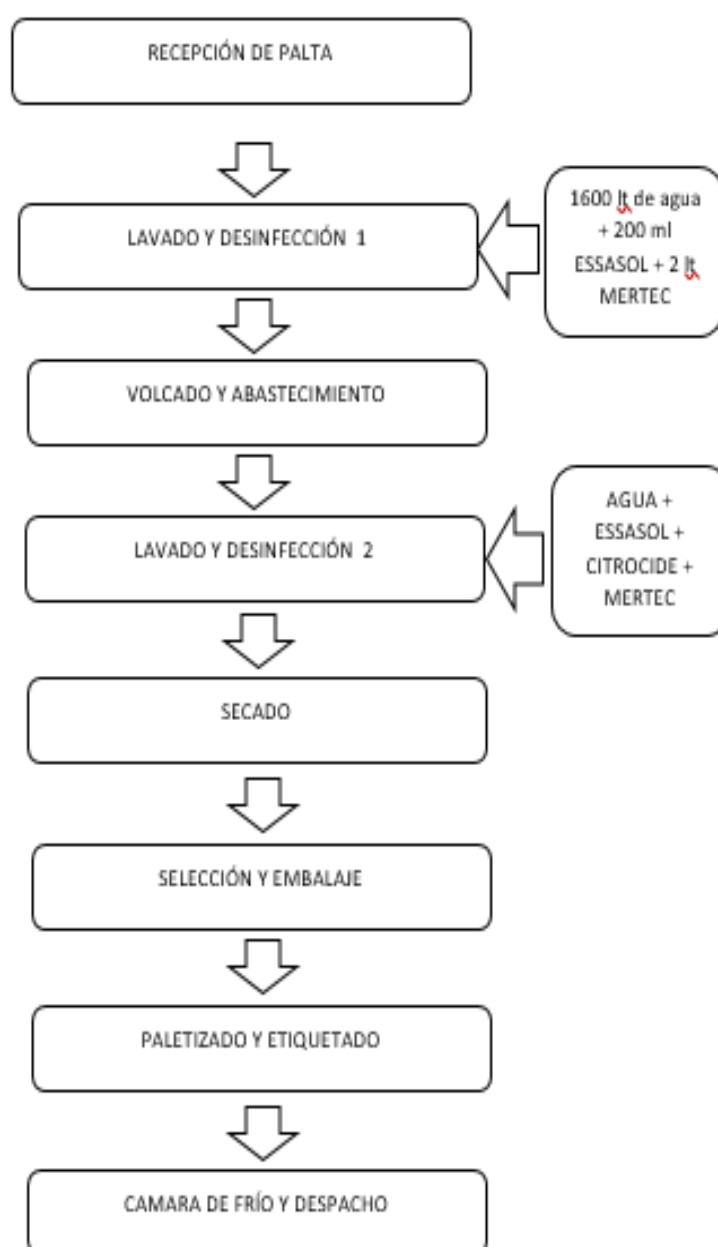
RECEPCIÓN DE PALTA

LAVADO Y DESINFECCIÓN 1

1600 lt de agua + 200 ml ESSASOL + 2 lt MERTEC

VOLCADO Y ABASTECIMIENTO

LAVADO Y DESINFECCIÓN 2

AGUA + ESSASOL + CITROCIDE + MERTEC

SECADO

SELECCIÓN Y EMBALAJE

PALETIZADO Y ETIQUETADO

CAMARA DE FRÍO Y DESPACHO